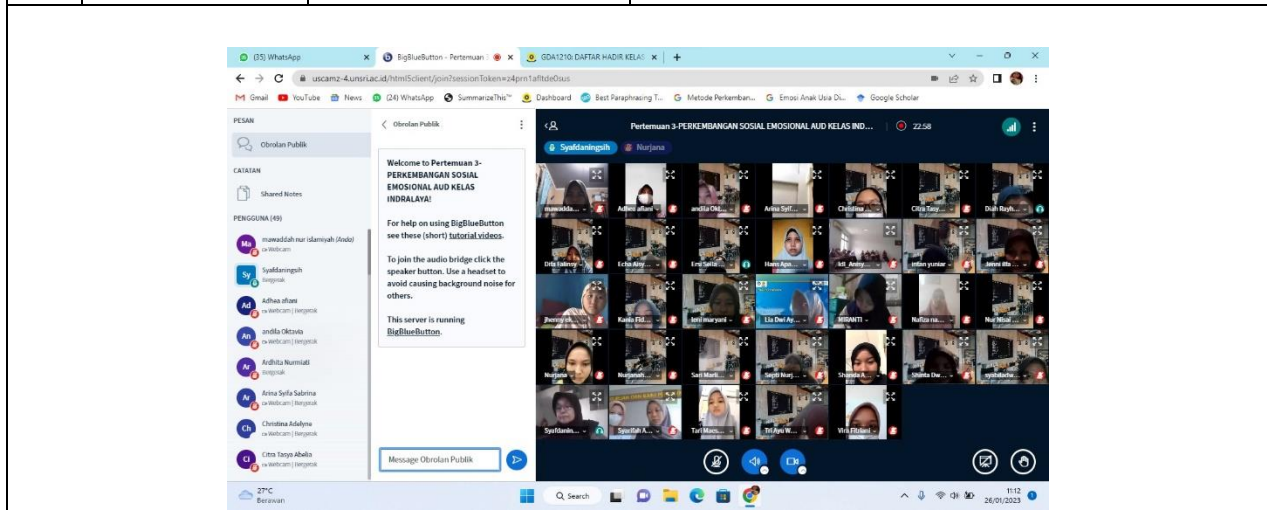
(35) WhatsApp
BigBlueButton - Pertemuan
GDA1210: DAFTAR HADIR KELAS
uscamz-4.unsri.ac.id/html5client/join?sessionToken=z4prn1afltde0sus
Gmail YouTube News (24) WhatsApp SummarizeThis™ Dashboard Best Paraphrasing T... Metode Perkemban... Emosi Anak Usia Di... Google Scholar

PESAN
Obrolan Publik
CATATAN
Shared Notes
PENGGUNA (49)
mawaddah nur islamiyah (Anda)
Syafdaningsih
Adhea afiani
andila Oktavia
Ardhita Nurmiati
Arina Syifa Sabrina
Christina Adelyna
Citra Tasya Abelia

Obrolan Publik
Welcome to Pertemuan 3-PERKEMBANGAN SOSIAL EMOSIONAL AUD KELAS INDRALAYA!

For help on using BigBlueButton see these (short) tutorial videos.

To join the audio bridge click the speaker button. Use a headset to avoid causing background noise for others.

This server is running BigBlueButton.

Message Obrolan Publik

Pertemuan 3-PERKEMBANGAN SOSIAL EMOSIONAL AUD KELAS IND...
22:58
Syafdaningsih
Nurjana
mawadda...
Adhea afiani
andila Okt...
Arina Syif...
Christina ...
Citra Tasy...
Diah Rayh...
Dita Indaisy...
Echa Aisy...
Ersi Seila...
Hani Apri...
Inti Antry...
intan yuniar
Jenni ifla...
Jhenny...
Kania Fid...
leni maryani
Lia Dwi Ay...
MIRANTI
Nafiza na...
Nur Nisai...
Nurjana
Nurjanah
Sari Murti...
Septi Nurj...
Shanda A...
Shinta Dwi...
syahlaeha...
Syafdanin...
Syasifah A...
Tari Maris...
Tri Ayu W...
Vira Fitriani

27°C
Berawan
Search
1:12
26/01/2023